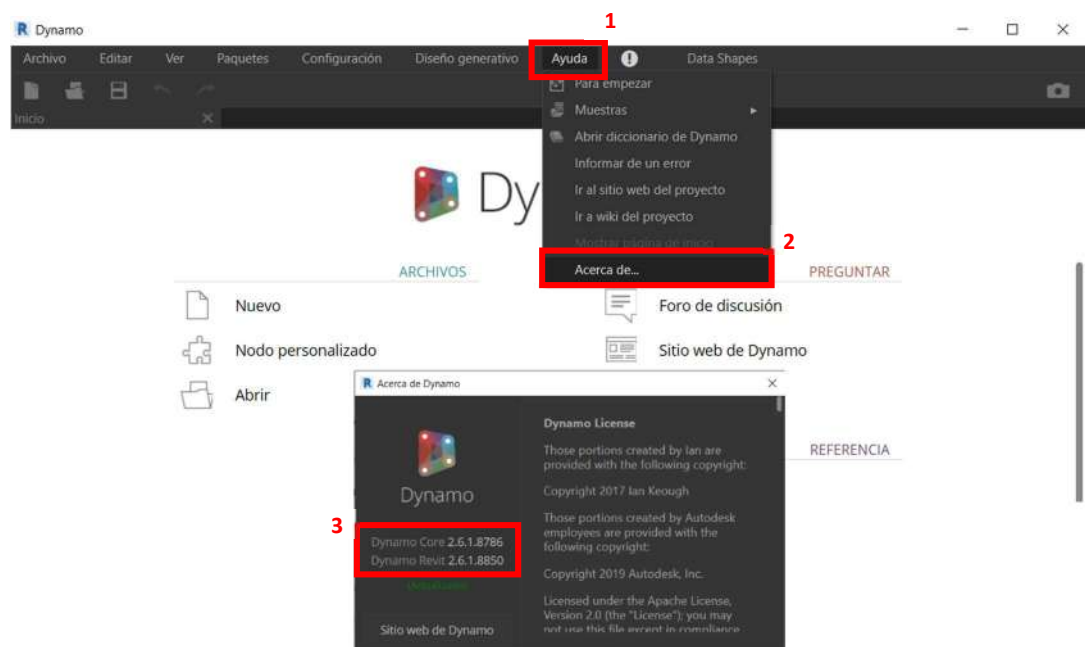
Dynamo

1

Archivo Editar Ver Paquetes Configuración Diseño generativo Ayuda Data Shapes

Inicio

Para empezar
Muestras
Abrir diccionario de Dynamo
Informar de un error
Ir al sitio web del proyecto
Ir a wiki del proyecto
Mostrar página de inicio
2
Acerca de...

Dy

ARCHIVOS

Nuevo
Nodo personalizado
Abrir

PREGUNTAR

Foro de discusión
Sitio web de Dynamo

REFERENCIA

Acerca de Dynamo

Dynamo

3

Dynamo Core 2.6.1.8786
Dynamo Revit 2.6.1.8850
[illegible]

Sitio web de Dynamo

Dynamo License

Those portions created by Ian are provided with the following copyright:

Copyright 2017 Ian Keough

Those portions created by Autodesk employees are provided with the following copyright:

Copyright 2019 Autodesk, Inc.

Licensed under the Apache License, Version 2.0 (the "License"); you may not use this file except in compliance